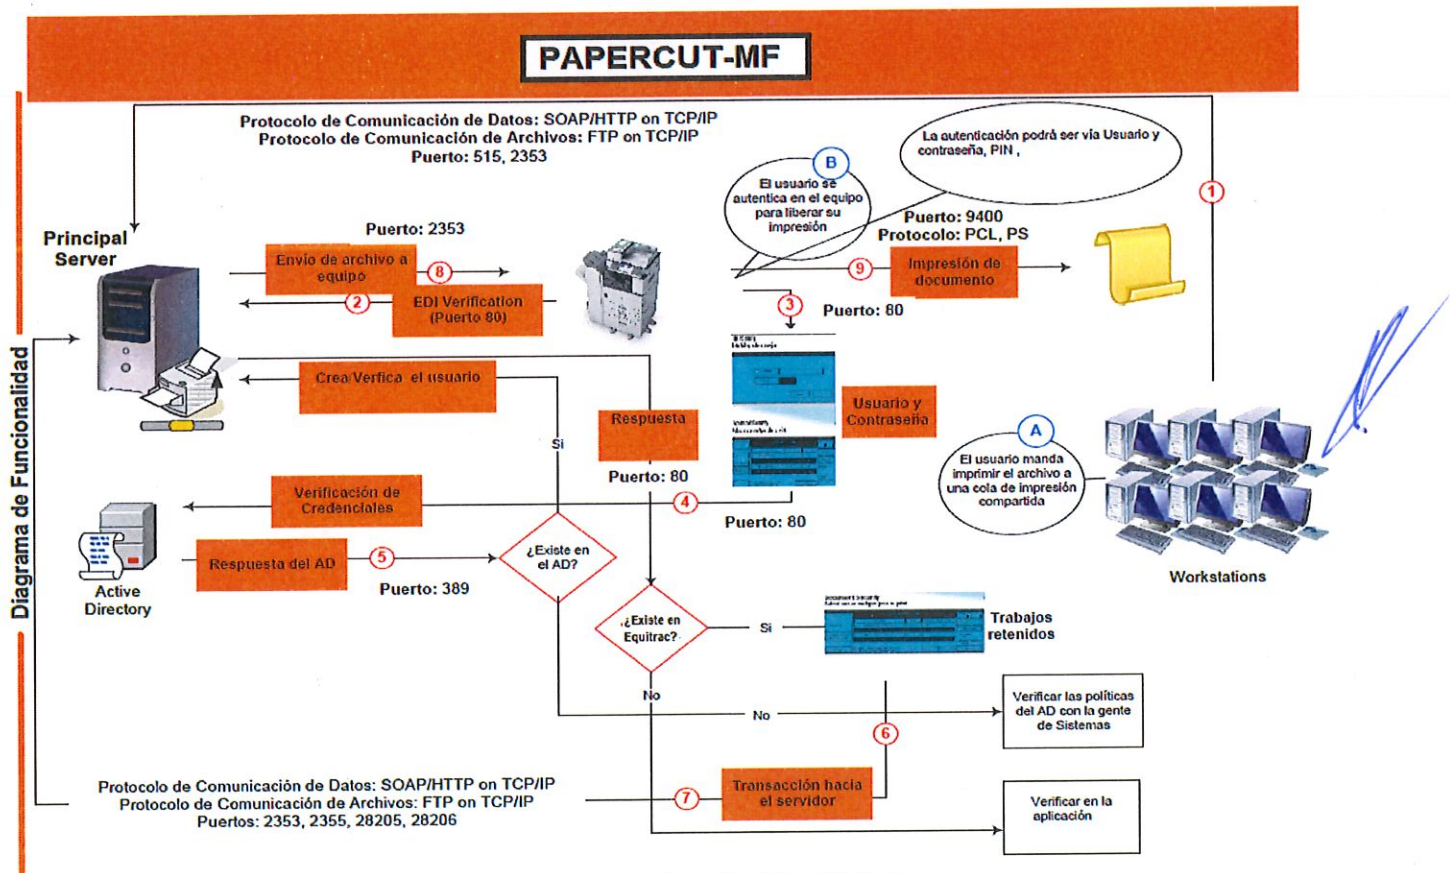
PAPERCUT-MF

Diagrama de Funcionalidad

Protocolo de Comunicación de Datos: SOAP/HTTP on TCP/IP
Protocolo de Comunicación de Archivos: FTP on TCP/IP
Puerto: 515, 2353

Principal Server

Puerto: 2353

Envío de archivo a equipo

8

2

EDI Verification (Puerto 80)

B

El usuario se autentica en el equipo para liberar su impresión

La autenticación podrá ser vía Usuario y contraseña, PIN ,

1

Puerto: 9400
Protocolo: PCL, PS

9

Impresión de documento

3

Puerto: 80

Crea/Verifica el usuario

Respuesta

Si

Usuario y Contraseña

A

El usuario manda imprimir el archivo a una cola de impresión compartida

Workstations

Puerto: 80

Verificación de Credenciales

4

Puerto: 80

Active Directory

Respuesta del AD

5

¿Existe en el AD?

Puerto: 389

¿Existe en Equitrac?

Si

Trabajos retenidos

No

No

Verificar las políticas del AD con la gente de Sistemas

6

Protocolo de Comunicación de Datos: SOAP/HTTP on TCP/IP
Protocolo de Comunicación de Archivos: FTP on TCP/IP
Puertos: 2353, 2355, 28205, 28206

7

Transacción hacia el servidor

Verificar en la aplicación